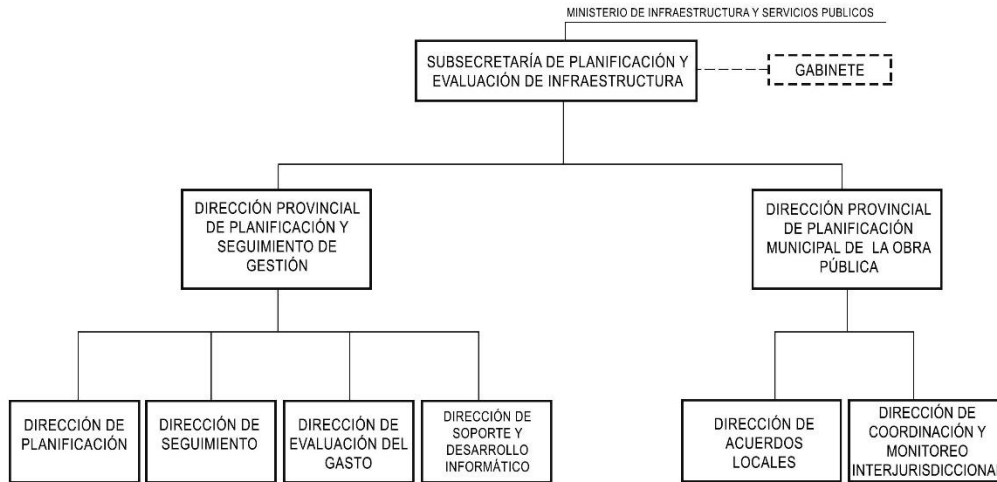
MINISTERIO DE INFRAESTRUCTURA Y SERVICIOS PUBLICOS

SUBSECRETARÍA DE PLANIFICACIÓN Y EVALUACIÓN DE INFRAESTRUCTURA

GABINETE

DIRECCIÓN PROVINCIAL DE PLANIFICACIÓN Y SEGUIMIENTO DE GESTIÓN

DIRECCIÓN PROVINCIAL DE PLANIFICACIÓN MUNICIPAL DE LA OBRA PÚBLICA

DIRECCIÓN DE PLANIFICACIÓN

DIRECCIÓN DE SEGUIMIENTO

DIRECCIÓN DE EVALUACIÓN DEL GASTO

DIRECCIÓN DE SOPORTE Y DESARROLLO INFORMÁTICO

DIRECCIÓN DE ACUERDOS LOCALES

DIRECCIÓN DE COORDINACIÓN Y MONITOREO INTERJURISDICCIONA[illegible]